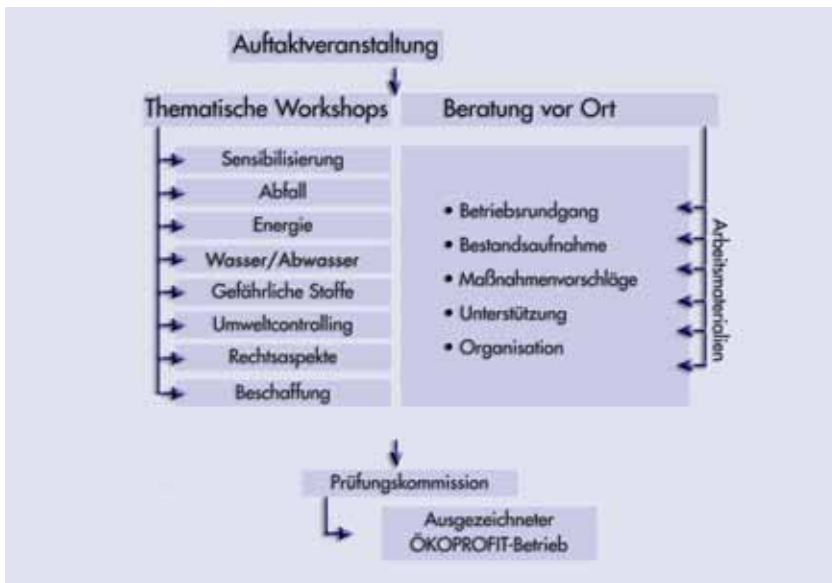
Auftaktveranstaltung

Thematische Workshops

Beratung vor Ort

Sensibilisierung

Abfall

Energie

Wasser/Abwasser

Gefährliche Stoffe

Umweltcontrolling

Rechtsaspekte

Beschaffung

• Betriebsrundgang

• Bestandsaufnahme

• Maßnahmenvorschläge

• Unterstützung

• Organisation

Arbeitsmaterialien

Prüfungskommission

Ausgezeichneter ÖKOPROFIT-Betrieb